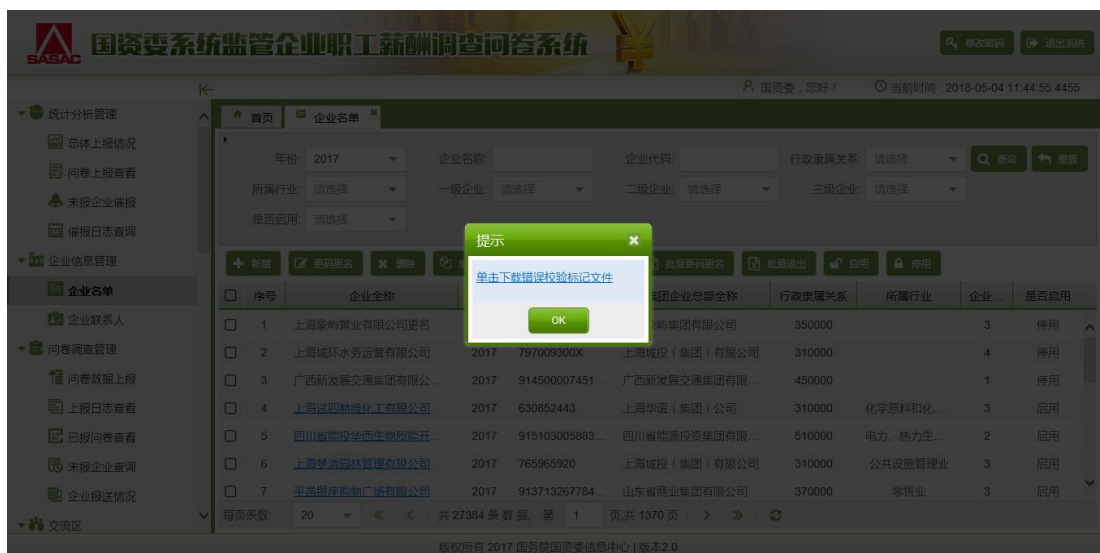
SASAC 国资委系统监管企业职工薪酬调查问卷系统

修改密码 退出系统

国资委，您好！ 当前时间：2018-05-04 11:44:55:4455

统计分析管理
总体上报情况
问卷上报查看
未报企业催报
催报日志查询
企业信息管理
企业名单
企业联系人
问卷调查管理
问卷数据上报
上报日志查看
已报问卷查看
未报企业查询
企业报送情况
交流区

首页 企业名单

年份: 2017 企业名称: 企业代码: 行政隶属关系: 请选择 查询 重置
所属行业: 请选择 一级企业: 请选择 二级企业: 请选择 三级企业: 请选择
是否启用: 请选择

新增 更改更名 删除 批量更改更名 批量退出 启用 停用

提示
单击下载错误校验标记文件
OK

| | 序号 | 企业全称 | | | 集团企业总部全称 | 行政隶属关系 | 所属行业 | 企业... | 是否启用 |
|---|---|---|---|---|---|---|---|---|---|
| | 1 | 上海象屿置业有限公司更名 | | | 屿集团有限公司 | 350000 | | 3 | 停用 |
| | 2 | 上海城环水务运营有限公司 | 2017 | 797009300X | 上海城投（集团）有限公司 | 310000 | | 4 | 停用 |
| | 3 | 广西新发展交通集团有限公... | 2017 | 914500007451... | 广西新发展交通集团有限... | 450000 | | 1 | 停用 |
| | 4 | 上海试四赫维化工有限公司 | 2017 | 630852443 | 上海华谊（集团）公司 | 310000 | 化学原料和化... | 3 | 启用 |
| | 5 | 四川省能投华西生物质能开... | 2017 | 915103005883... | 四川省能源投资集团有限... | 510000 | 电力、热力生... | 2 | 启用 |
| | 6 | 上海梦清园林管理有限公司 | 2017 | 765965920 | 上海城投（集团）有限公司 | 310000 | 公共设施管理业 | 3 | 启用 |
| | 7 | 平邑银座购物广场有限公司 | 2017 | 913713267784... | 山东省商业集团有限公司 | 370000 | 零售业 | 3 | 启用 |

每页条数: 20 共 27384 条数据，第 1 页,共 1370 页

版权所有 2017 国务院国资委信息中心 | 版本2.0